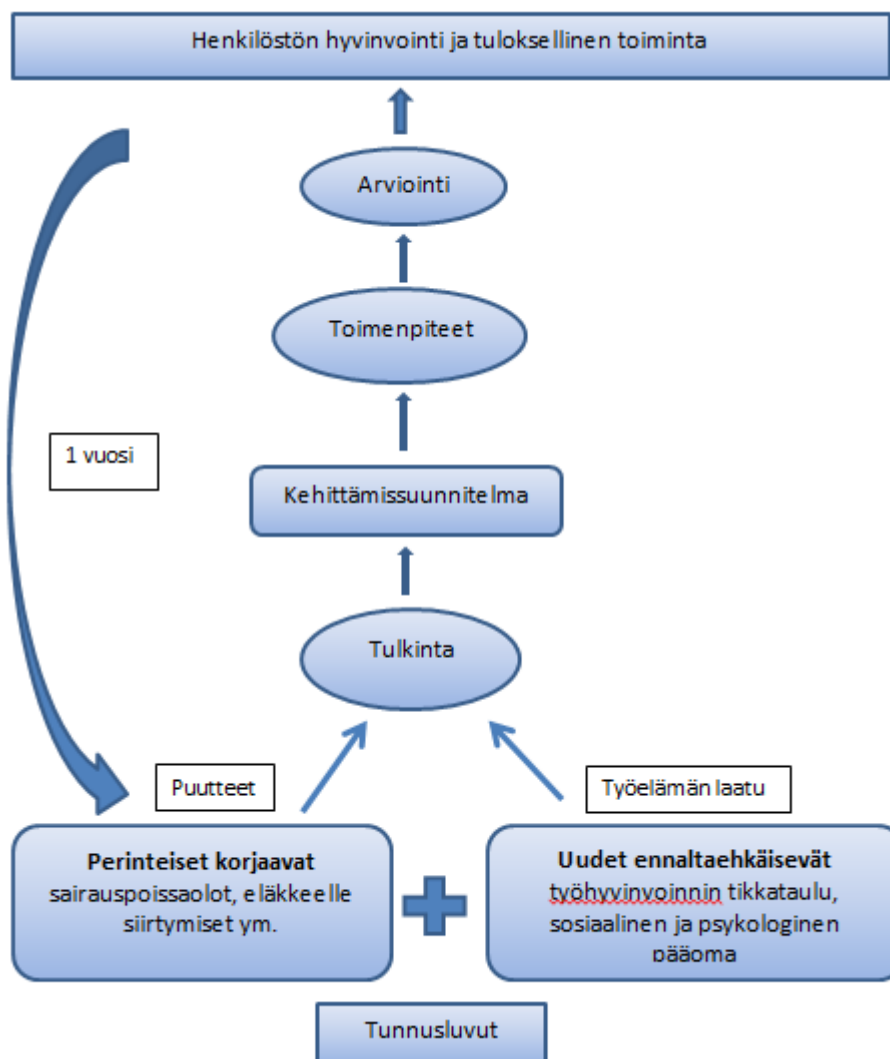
Henkilöstön hyvinvointi ja tuloksellinen toiminta

Arviointi

Toimenpiteet

1 vuosi

Kehittämissuunnitelma

Tulkinta

Puutteet

Työelämän laatu

**Perinteiset korjaavat**
sairauspoissaolot, eläkkeelle siirtymiset ym.

**Uudet ennaltaehkäisevät**
työhyvinvoinnin tikkataulu, sosiaalinen ja psykologinen pääoma

Tunnusluvut